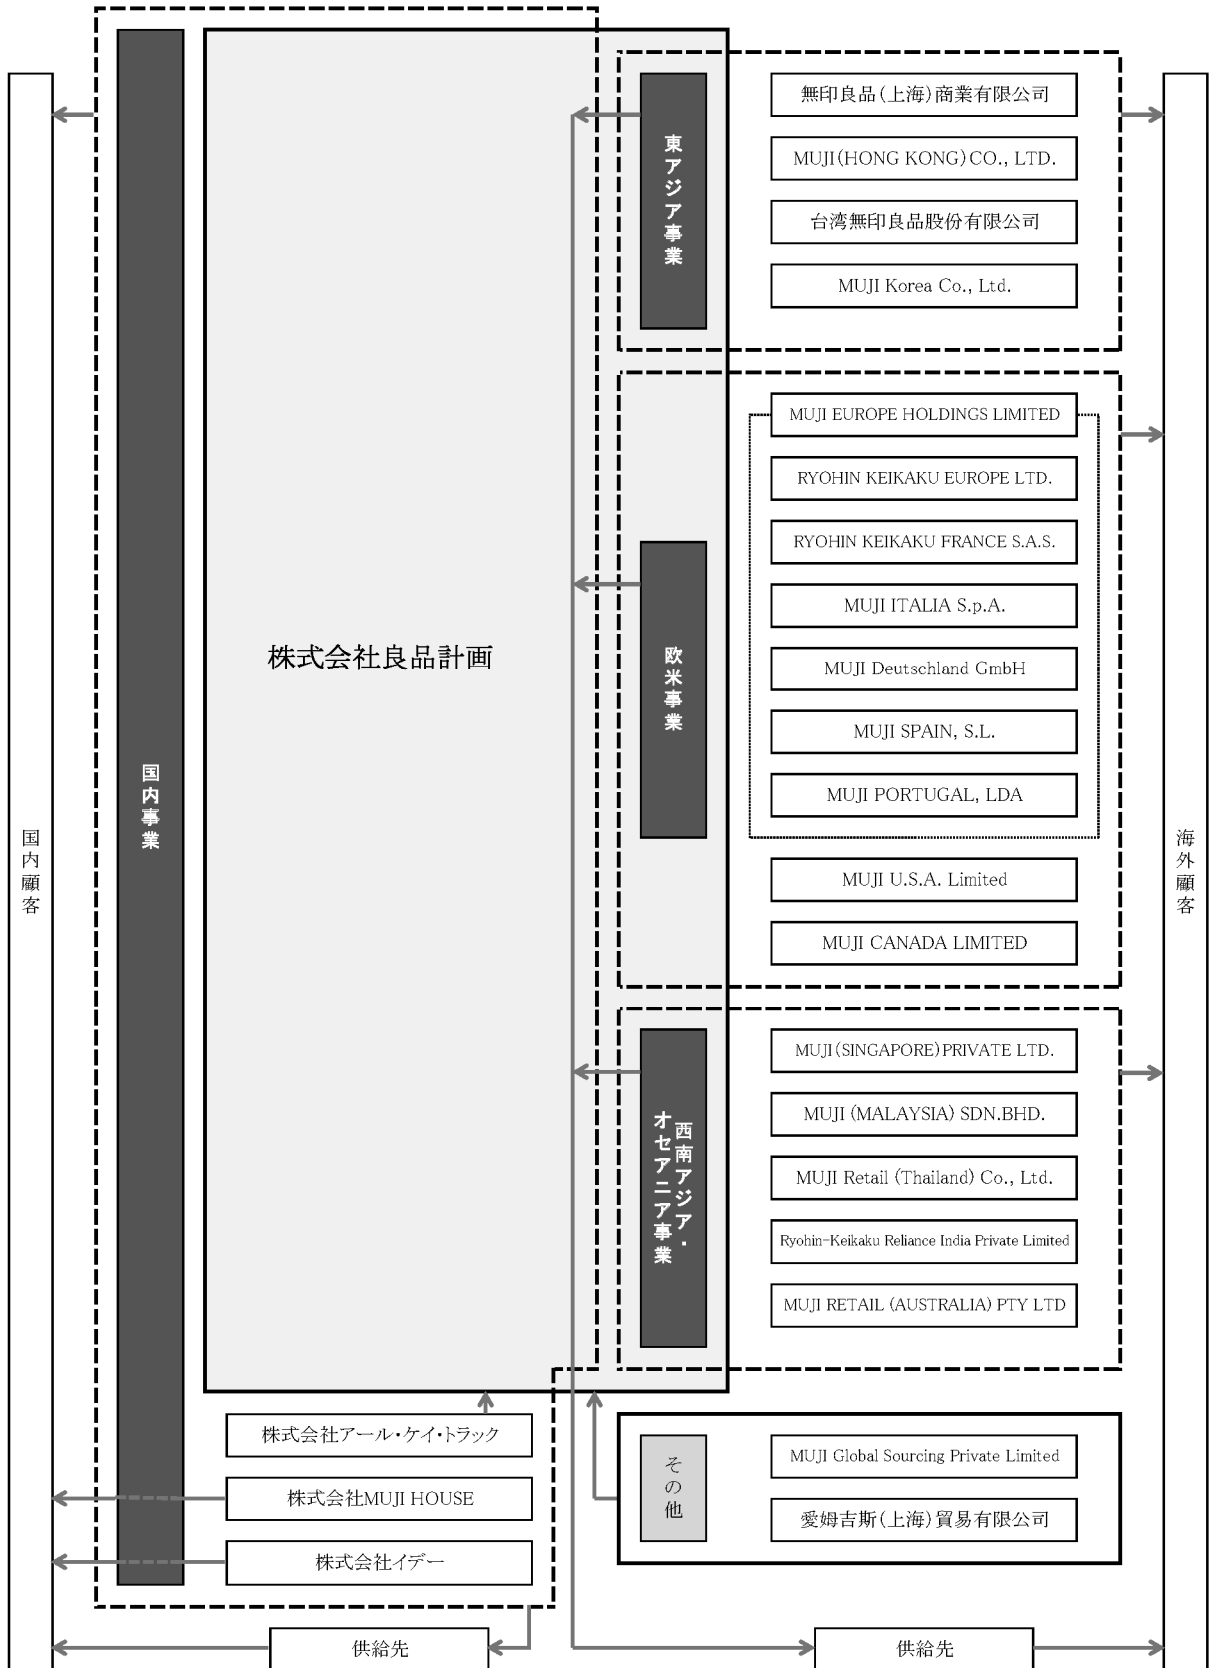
国内顧客

国内事業

株式会社良品計画

東アジア事業

無印良品(上海)商業有限公司

MUJI(HONG KONG)CO., LTD.

台湾無印良品股份有限公司

MUJI Korea Co., Ltd.

欧米事業

MUJI EUROPE HOLDINGS LIMITED

RYOHIN KEIKAKU EUROPE LTD.

RYOHIN KEIKAKU FRANCE S.A.S.

MUJI ITALIA S.p.A.

MUJI Deutschland GmbH

MUJI SPAIN, S.L.

MUJI PORTUGAL, LDA

MUJI U.S.A. Limited

MUJI CANADA LIMITED

西南アジア・オセアニア事業

MUJI(SINGAPORE)PRIVATE LTD.

MUJI (MALAYSIA) SDN.BHD.

MUJI Retail (Thailand) Co., Ltd.

Ryohin-Keikaku Reliance India Private Limited

MUJI RETAIL (AUSTRALIA) PTY LTD

海外顧客

株式会社アール・ケイ・トラック

株式会社MUJI HOUSE

株式会社イデー

その他

MUJI Global Sourcing Private Limited

愛姆吉斯(上海)貿易有限公司

供給先

供給先